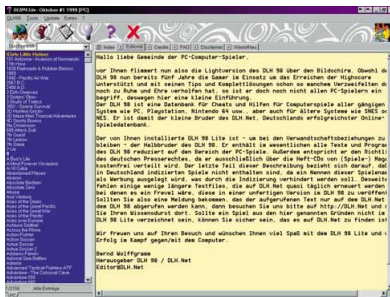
DLH98 Lite - Oktober #1 1998 [PC]

DLH98 Texte Updates Extras ?

Index | Editorial | Credits | FAQ | Disclaimer | Wunschliste

Hallo liebe Gemeinde der PC-Computer-Spieler.

Von Thomas Flissert nun also die Lightversion des DLH 98 über den Bildschirm. Obwohl die DLH 98 nun bereits fünf Jahre die Gamer in Einsatz um das Erreichen der Highscore unterstützt und mit seinen Tips und Komplettlösungen schon so manchen Verzweifelten doch zu Ruhm und Ehre verholfen hat, so ist er doch noch nicht allen PC-Spielern ein Begriff, deswegen hier eine kleine Einführung.

Der DLH 98 ist eine Datenbank für Cheats und Hilfen für Computerspiele aller gängigen Systeme wie PC, Playstation, Nintendo 64 usw., aber auch für ältere Systeme wie SNES oder NES. Er ist damit der kleine Bruder des DLH.Net, Deutschlands erfolgreichster Online-Spieledatenbank.

Der von Ihnen installierte DLH 98 Lite ist - wie bei den Verwandtschaftsbeziehungen zu bleiben - der Halbbruder des DLH 98. Er enthält im wesentlichen alle Texte und Programme des DLH 98 reduziert auf den Bereich der PC-Spiele. Außerdem entspricht er den Richtlinien des deutschen Presserechtes, da er ausschließlich über die Heft-CDs von (Spiele-) Magazinen kostenfrei vertrieb wird. Der letzte Teil dieser Beschreibung bezieht sich darauf, daß alle indizierten Spiele nicht enthalten sind, da ein Nennen dieser Spielenamen als Werbung ausgelegt wird, was durch die Indizierung verhindert werden soll. Deswegen Fehlen einige wenige längere Textfiles, die auf DLH.Net quasi täglich erneuert werden und denen es ein Frevel wäre, diese in einer unfertigen Version in DLH 98 zu veröffentlichen. Sollten Sie also eine Meldung bekommen, daß der angeforderte Text nur auf dem DLH.Net oder DLH 98 abgerufen werden kann, dann besuchen Sie uns bitte auf http://DLH.Net und verbessern Sie Ihren Wissensdurst dort. Sollte ein Spiel aus den hier genannten Gründen nicht im DLH 98 Lite verzeichnet sein, können Sie sicher sein, das es auf DLH.Net zu finden ist.

Wir freuen uns auf Ihren Besuch und wünschen Ihnen viel Spaß mit dem DLH 98 Lite und viel Erfolg im Kampf gegen/mit dem Computer.

Bernd Wolffgramm
Herausgeber DLH 98 / DLH.Net
Editor@DLH.Net

Early Lite Hitliste
1,2,3,4
1-10 Airborne: Invasion of Normandie
1942
1944
1945 - Pacific Air War
4-4-2
688 I
Alone
Absolute
Actua Soccer
Actua Soccer 2
Advanced Tactical Fighters ATF
Aegis Guardian of the Fleet

1.21.14  Alle Einträge